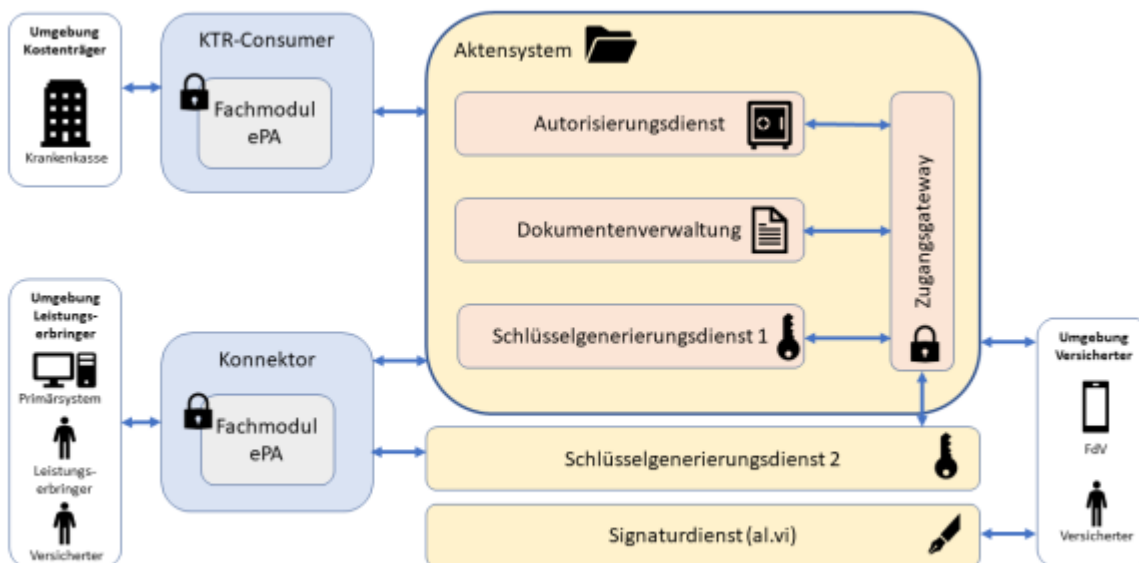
Umgebung Kostenträger

Krankenkasse

KTR-Consumer

Fachmodul ePA

Aktensystem

Autorisierungsdienst

Dokumentenverwaltung

Schlüsselgenerierungsdienst 1

Zugangsgateway

Umgebung Leistungserbringer

Primärsystem

Leistungserbringer

Versicherter

Konnektor

Fachmodul ePA

Schlüsselgenerierungsdienst 2

Signaturdienst (al.vi)

Umgebung Versicherter

FdV

Versicherter